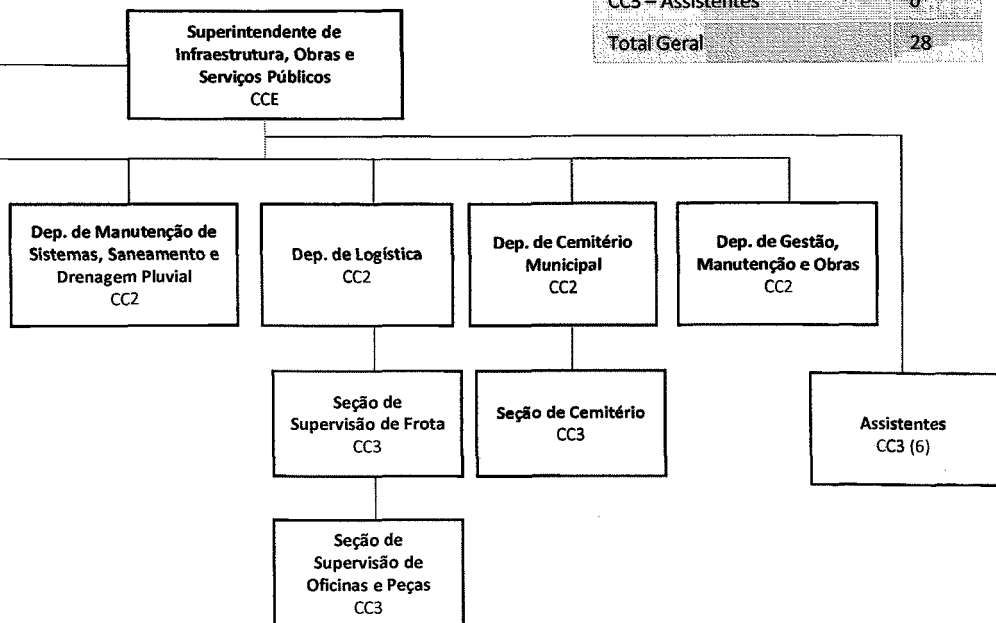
| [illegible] – Assistentes | 6 |
|---|---|
| Total Geral | 28 |

Superintendente de Infraestrutura, Obras e Serviços Públicos
CCE

Dep. de Manutenção de Sistemas, Saneamento e Drenagem Pluvial
CC2

Dep. de Logística
CC2

Dep. de Cemitério Municipal
CC2

Dep. de Gestão, Manutenção e Obras
CC2

Seção de Supervisão de Frota
CC3

Seção de Cemitério
CC3

Assistentes
CC3 (6)

Seção de Supervisão de Oficinas e Peças
CC3